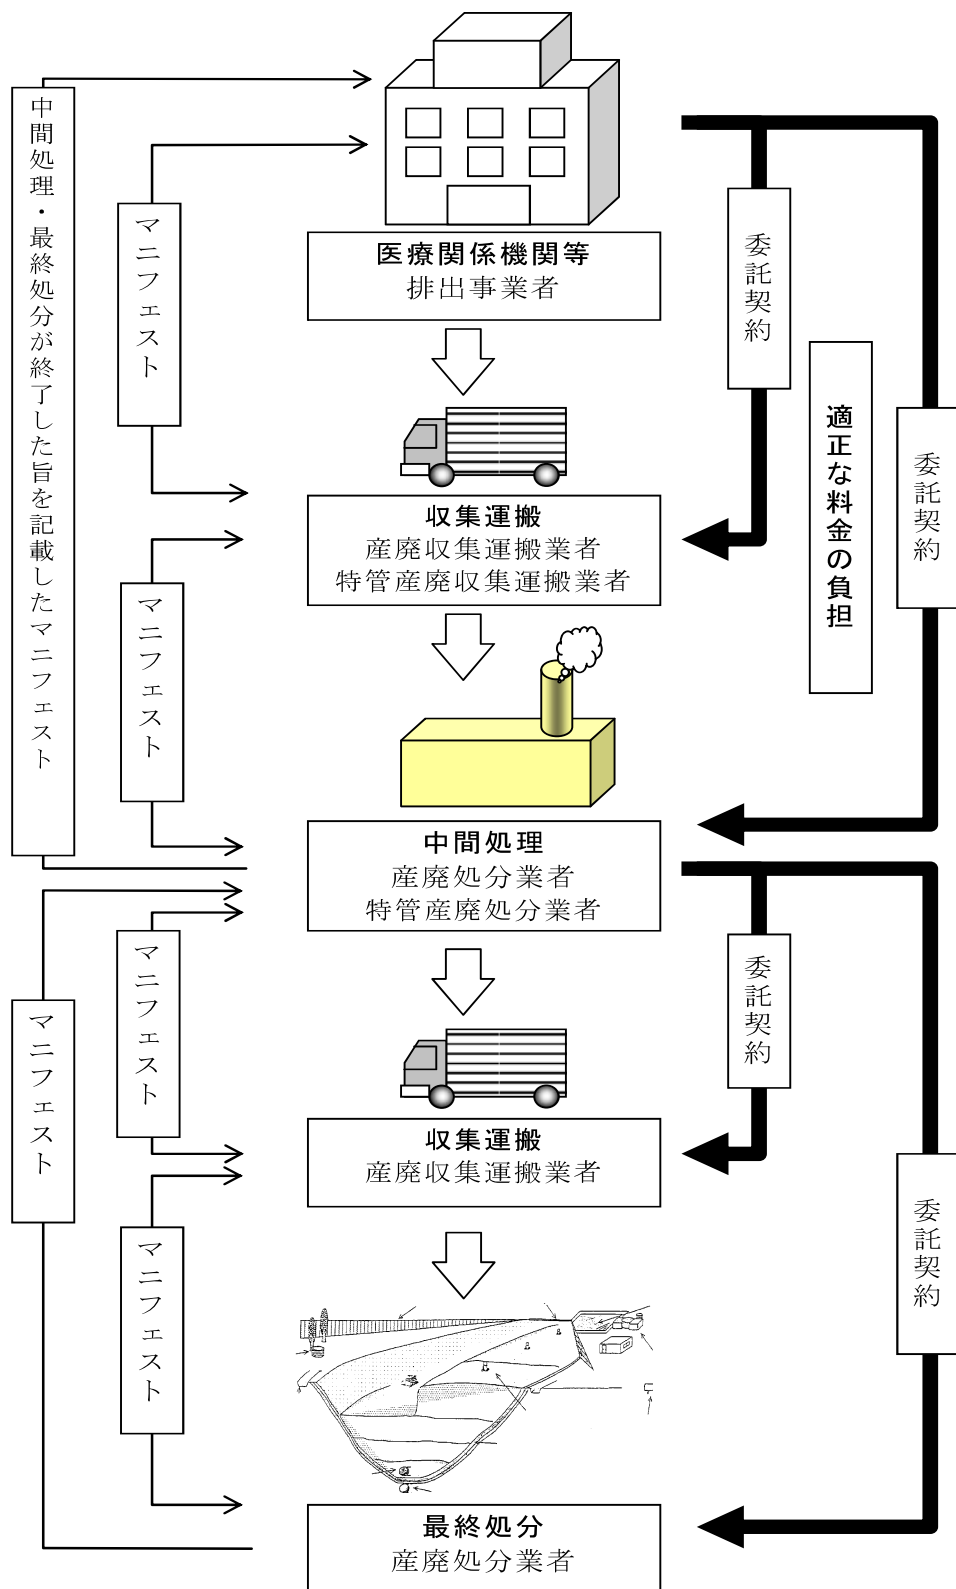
中間処理・最終処分が終了した旨を記載したマニフェスト

マニフェスト

医療関係機関等
排出事業者

委託契約

適正な料金の負担

委託契約

収集運搬
産廃収集運搬業者
特管産廃収集運搬業者

マニフェスト

中間処理
産廃処分業者
特管産廃処分業者

マニフェスト

マニフェスト

委託契約

収集運搬
産廃収集運搬業者

マニフェスト

委託契約

最終処分
産廃処分業者